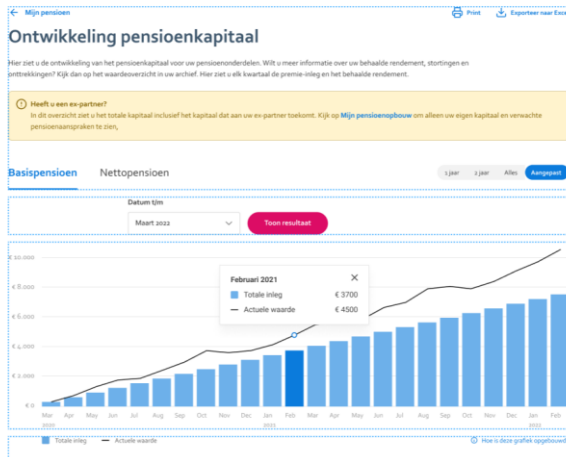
← Mijn pensioen

Print

Exporteer naar Exce

Ontwikkeling pensioenkapitaal

Hier ziet u de ontwikkeling van het pensioenkapitaal voor uw pensioenonderdelen. Wilt u meer informatie over uw behaalde rendement, stortingen en onttrekkingen? Kijk dan op het waardeoverzicht in uw archief. Hier ziet u elk kwartaal de premie-inleg en het behaalde rendement.

Heeft u een ex-partner?
In dit overzicht ziet u het totale kapitaal inclusief het kapitaal dat aan uw ex-partner toekomt. Kijk op Mijn pensioenopbouw om alleen uw eigen kapitaal en verwachte pensioenaanspraken te zien.

Basispensioen

Nettopensioen

1 jaar

2 jaar

Alles

Aangepast

Datum t/m

Maart 2022

Toon resultaat

Februari 2021

Totale inleg € 3700

Actuele waarde € 4500

€ 10.000

€ 8.000

€ 6.000

€ 4.000

€ 2.000

€ 0

Mar Apr May Jun Jul Aug Sep Oct Nov Dec Jan Feb Mar Apr May Jun Jul Aug Sep Oct Nov Dec Jan Feb

2020 2021 2021

Totale inleg

Actuele waarde

Hoe is deze grafiek opgebouwd